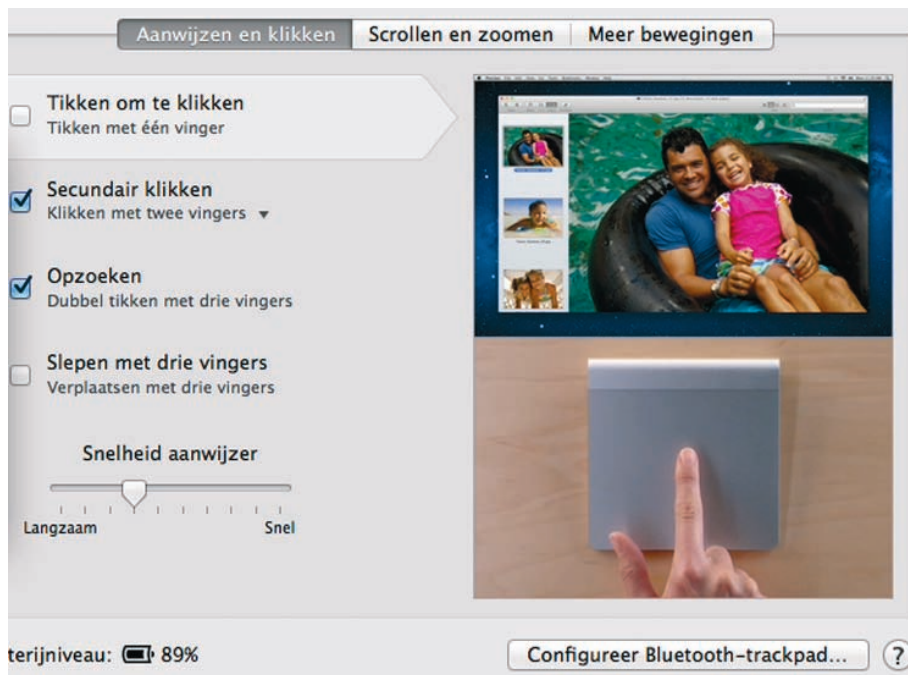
Aanwijzen en klikken | Scrollen en zoomen | Meer bewegingen

Tikken om te klikken
Tikken met één vinger

Secundair klikken
Klikken met twee vingers ▾

Opzoeken
Dubbel tikken met drie vingers

Slepen met drie vingers
Verplaatsen met drie vingers

Snelheid aanwijzer

Langzaam
Snel

terijniveau: 89%

Configureer Bluetooth-trackpad...

?